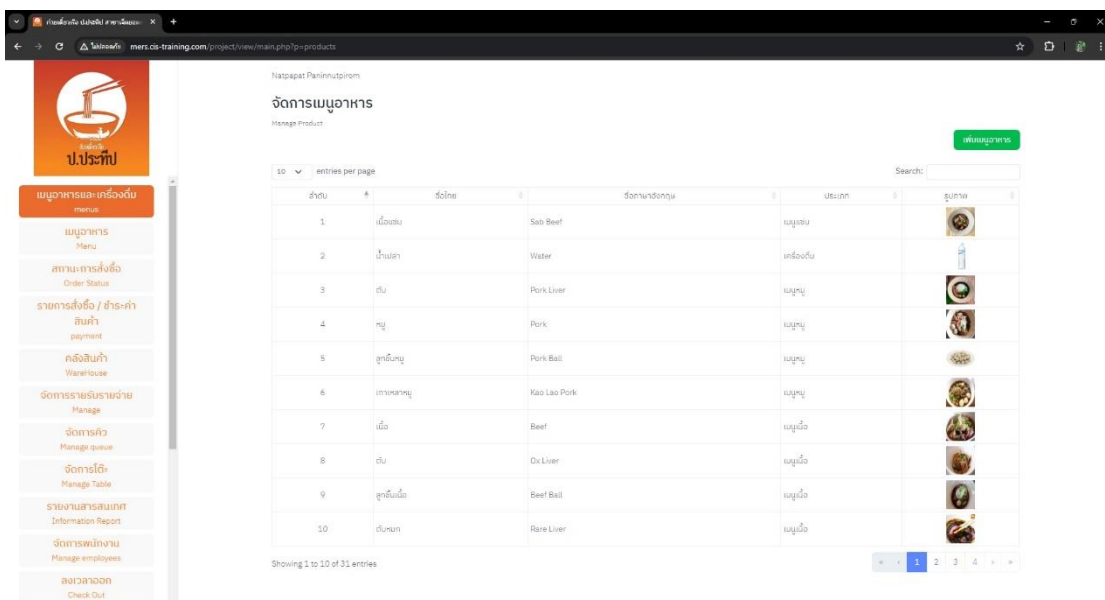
ก๋วยเตี๋ยวเรือ ป.ประทีป สาขาเลียบอะ... ×

ไม่ปลอดภัย mers.cis-training.com/project/view/main.php?p=products

ก๋วยเตี๋ยว
ป.ประทีป

เมนูอาหารและเครื่องดื่ม
menus

เมนูอาหาร
Menu

สถานะการสั่งซื้อ
Order Status

รายการสั่งซื้อ / ชำระค่าสินค้า
payment

คลังสินค้า
WareHouse

จัดการรายรับรายจ่าย
Manage

จัดการคิว
Manage queue

จัดการโต๊ะ
Manage Table

รายงานสารสนเทศ
Information Report

จัดการพนักงาน
Manage employees

ลงเวลาออก
Check Out

Natpapat Paninnutpirom

จัดการเมนูอาหาร
Manage Product

เพิ่มเมนูอาหาร

10 entries per page

Search:

| ลำดับ | ชื่อไทย | ชื่อภาษาอังกฤษ | ประเภท | รูปภาพ |
|---|---|---|---|---|
| 1 | เนื้อแซ่บ | Sab Beef | เมนูแซ่บ | |
| 2 | น้ำเปล่า | Water | เครื่องดื่ม | |
| 3 | ตับ | Pork Liver | เมนูหมู | |
| 4 | หมู | Pork | เมนูหมู | |
| 5 | ลูกชิ้นหมู | Pork Ball | เมนูหมู | |
| 6 | เกาเหลาหมู | Kao Lao Pork | เมนูหมู | |
| 7 | เนื้อ | Beef | เมนูเนื้อ | |
| 8 | ตับ | Ox Liver | เมนูเนื้อ | |
| 9 | ลูกชิ้นเนื้อ | Beef Ball | เมนูเนื้อ | |
| 10 | ตับหมก | Rare Liver | เมนูเนื้อ | |

Showing 1 to 10 of 31 entries

« ‹ 1 2 3 4 › »